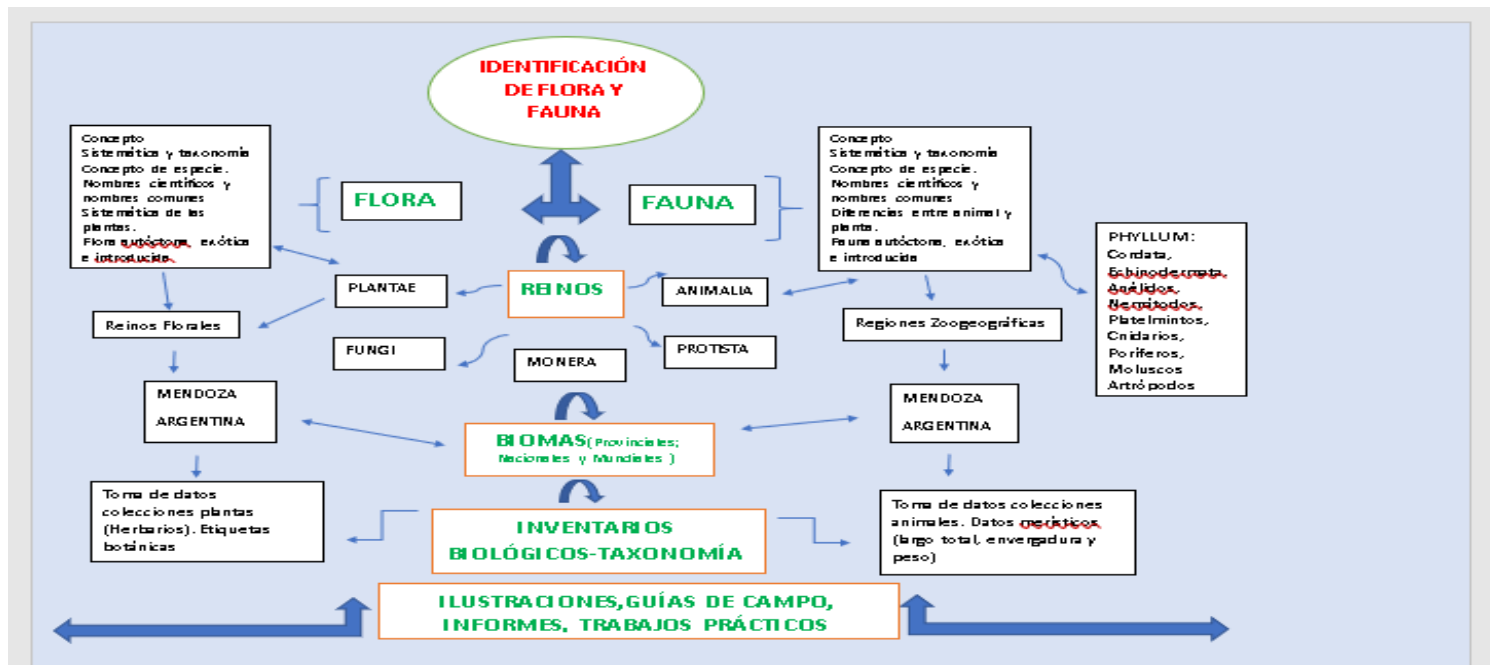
IDENTIFICACIÓN DE FLORA Y FAUNA

Concepto
Sistemática y taxonomía
Concepto de especie.
Nombres científicos y nombres comunes
Sistemática de las plantas.
Flora autóctona, exótica e introducida.

FLORA

FAUNA

Concepto
Sistemática y taxonomía
Concepto de especie.
Nombres científicos y nombres comunes
Diferencias entre animal y planta.
Fauna autóctona, exótica e introducida

PHYLLUM:
Cordata,
Echinodermata,
Anélidos,
Nematodos,
Platelmintos,
Cnidarios,
Poríferos,
Moluscos
Artrópodos

PLANTAE

REINOS

ANIMALIA

Reinos Florales

Regiones Zoogeográficas

FUNGI

MONERA

PROTISTA

MENDOZA
ARGENTINA

MENDOZA
ARGENTINA

BIOMAS(Provinciales; Nacionales y Mundiales )

Toma de datos colecciones plantas (Herbarios). Etiquetas botánicas

INVENTARIOS BIOLÓGICOS-TAXONOMÍA

Toma de datos colecciones animales. Datos merísticos (largo total, envergadura y peso)

ILUSTRACIONES,GUÍAS DE CAMPO, INFORMES, TRABAJOS PRÁCTICOS